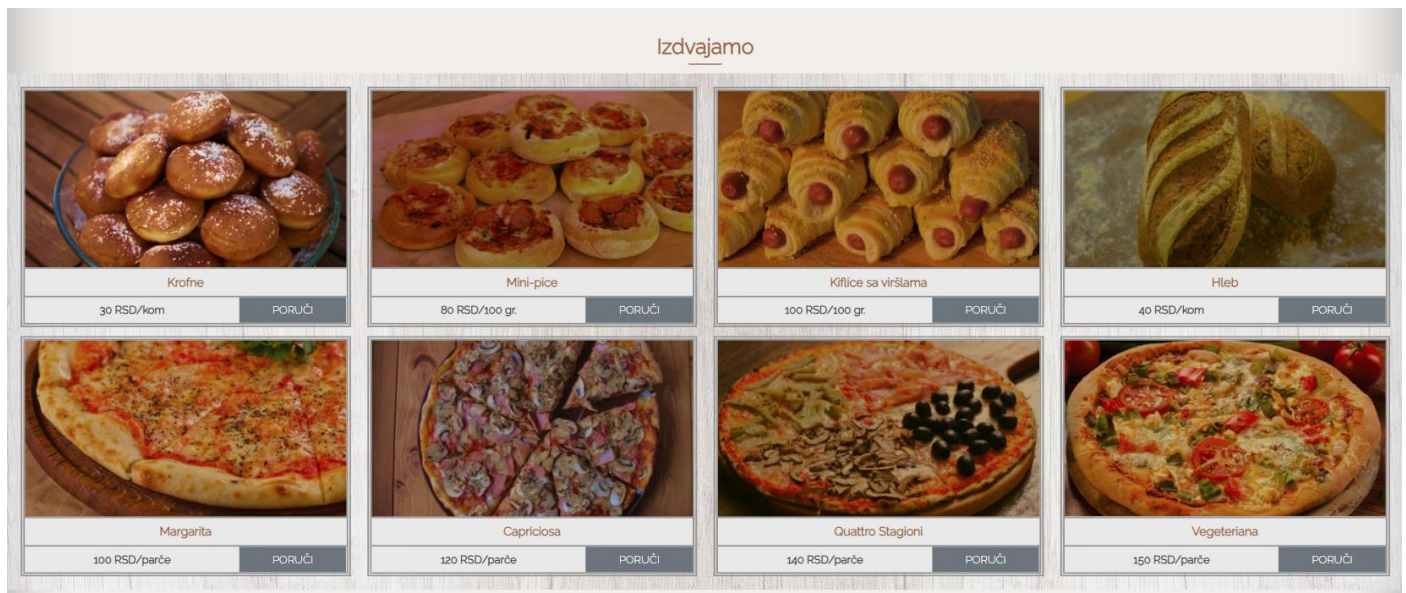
Izdvajamo

Krofne
30 RSD/kom
PORUČI

Mini-pice
80 RSD/100 gr.
PORUČI

Kiflice sa viršlama
100 RSD/100 gr.
PORUČI

Hleb
40 RSD/kom
PORUČI

Margarita
100 RSD/parče
PORUČI

Capriciosa
120 RSD/parče
PORUČI

Quattro Stagioni
140 RSD/parče
PORUČI

Vegeteriana
150 RSD/parče
PORUČI